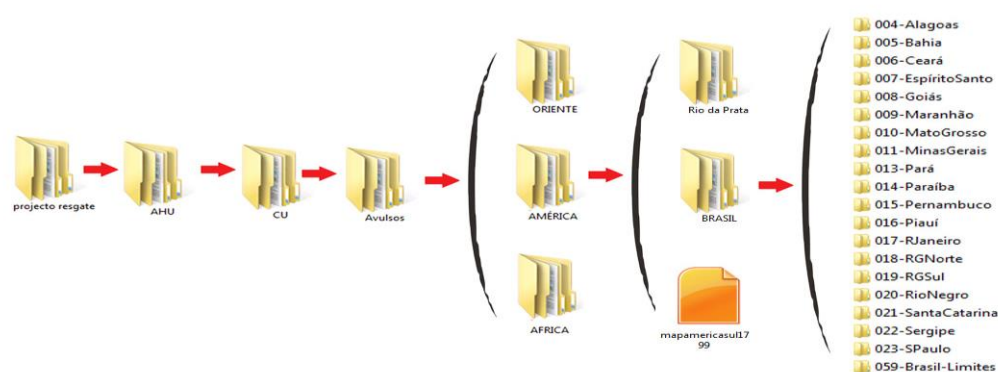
projecto resgate

AHU

CU

Avulsos

ORIENTE

AMÉRICA

AFRICA

Rio da Prata

BRASIL

mapamericasul1799

004-Alagoas
005-Bahia
006-Ceará
007-EspíritoSanto
008-Goiás
009-Maranhão
010-MatoGrosso
011-MinasGerais
013-Pará
014-Paraíba
015-Pernambuco
016-Piauí
017-RJaneiro
018-RGNorte
019-RGSul
020-RioNegro
021-SantaCatarina
022-Sergipe
023-SPaulo
059-Brasil-Limites